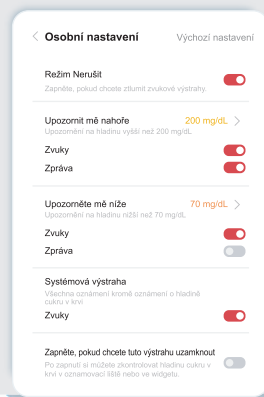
< Osobní nastavení Výchozí nastavení

Režim Nerušit
Zapněte, pokud chcete ztlumit zvukové výstrahy

Upozornit mě nahoře 200 mg/dL >
Upozornění na hladinu vyšší než 200 mg/dL
Zvuky
Zpráva

Upozorněte mě níže 70 mg/dL >
Upozornění na hladinu nižší než 70 mg/dL
Zvuky
Zpráva

Systémová výstraha
Všechna oznámení kromě oznámení o hladině cukru v krvi
Zvuky

Zapněte, pokud chcete tuto výstrahu uzamknout
Po zapnutí si můžete zkontrolovat hladinu cukru v krvi v oznamovací liště nebo ve widgetu.